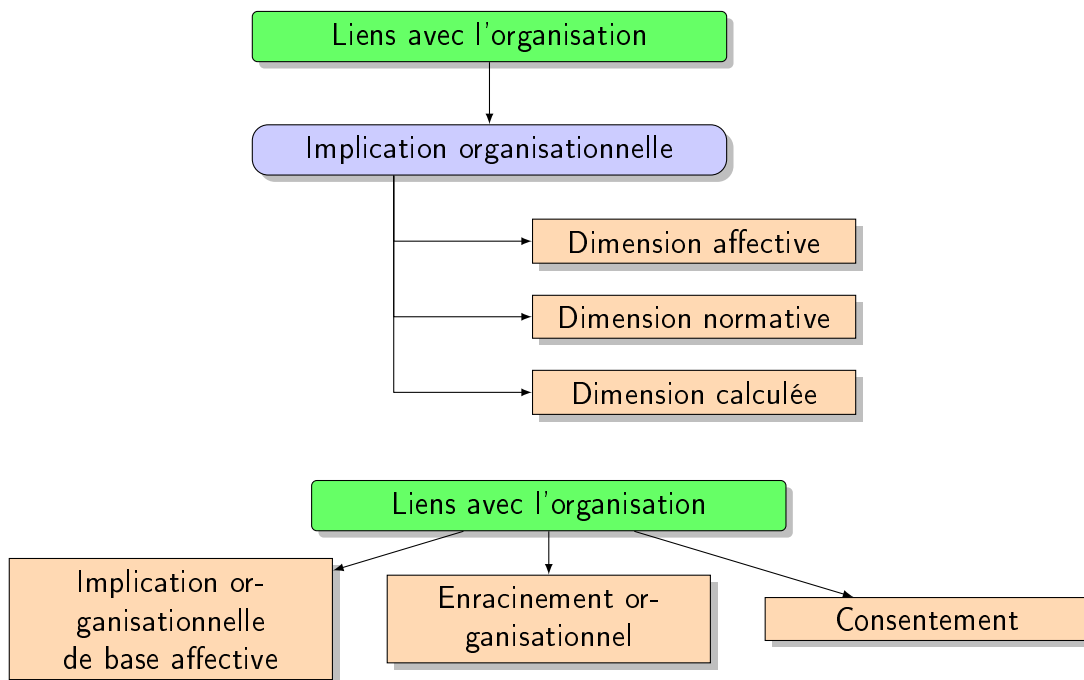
Liens avec l'organisation

Implication organisationnelle

Dimension affective

Dimension normative

Dimension calculée

Liens avec l'organisation

Implication organisationnelle de base affective

Enracinement organisationnel

Consentement